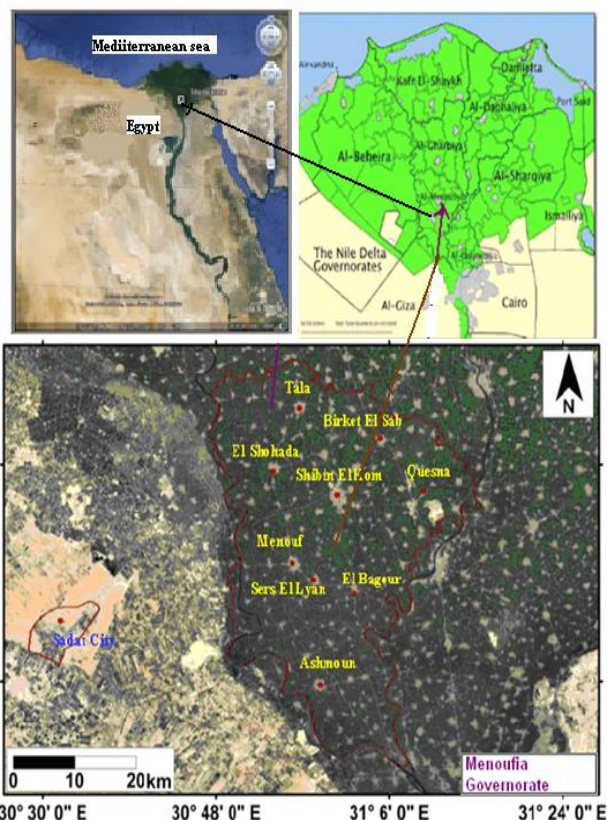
Mediiterranean sea

Egypt

Alexandria

Kafr El-Shaykh

Damietta

Port Said

Al-Daqhaliya

Al-Gharbiya

Al-Beheira

Al-Sharqiya

Al-Menoufiya

Ismailiya

The Nile Delta Governorates

Al-Qalyubiya

Al-Giza

Cairo

N

Tala

Birket El Sab

El Shohada

Shibin El Kom

Quesna

Menouf

Sers El Lyan

El Bagour

Sadat City

Ashmoun

0 10 20km

Menoufia Governorate

30° 30' 0" E

30° 48' 0" E

31° 6' 0" E

31° 24' 0" E